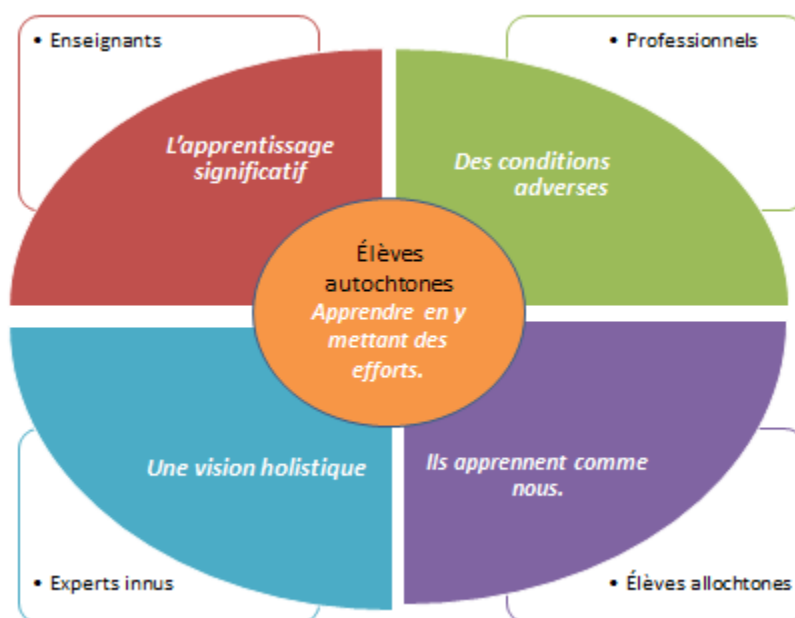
• Enseignants

• Professionnels

L'apprentissage significatif

Des conditions adverses

Élèves autochtones
Apprendre en y mettant des efforts.

Une vision holistique

Ils apprennent comme nous.

• Experts innus

• Élèves allochtones